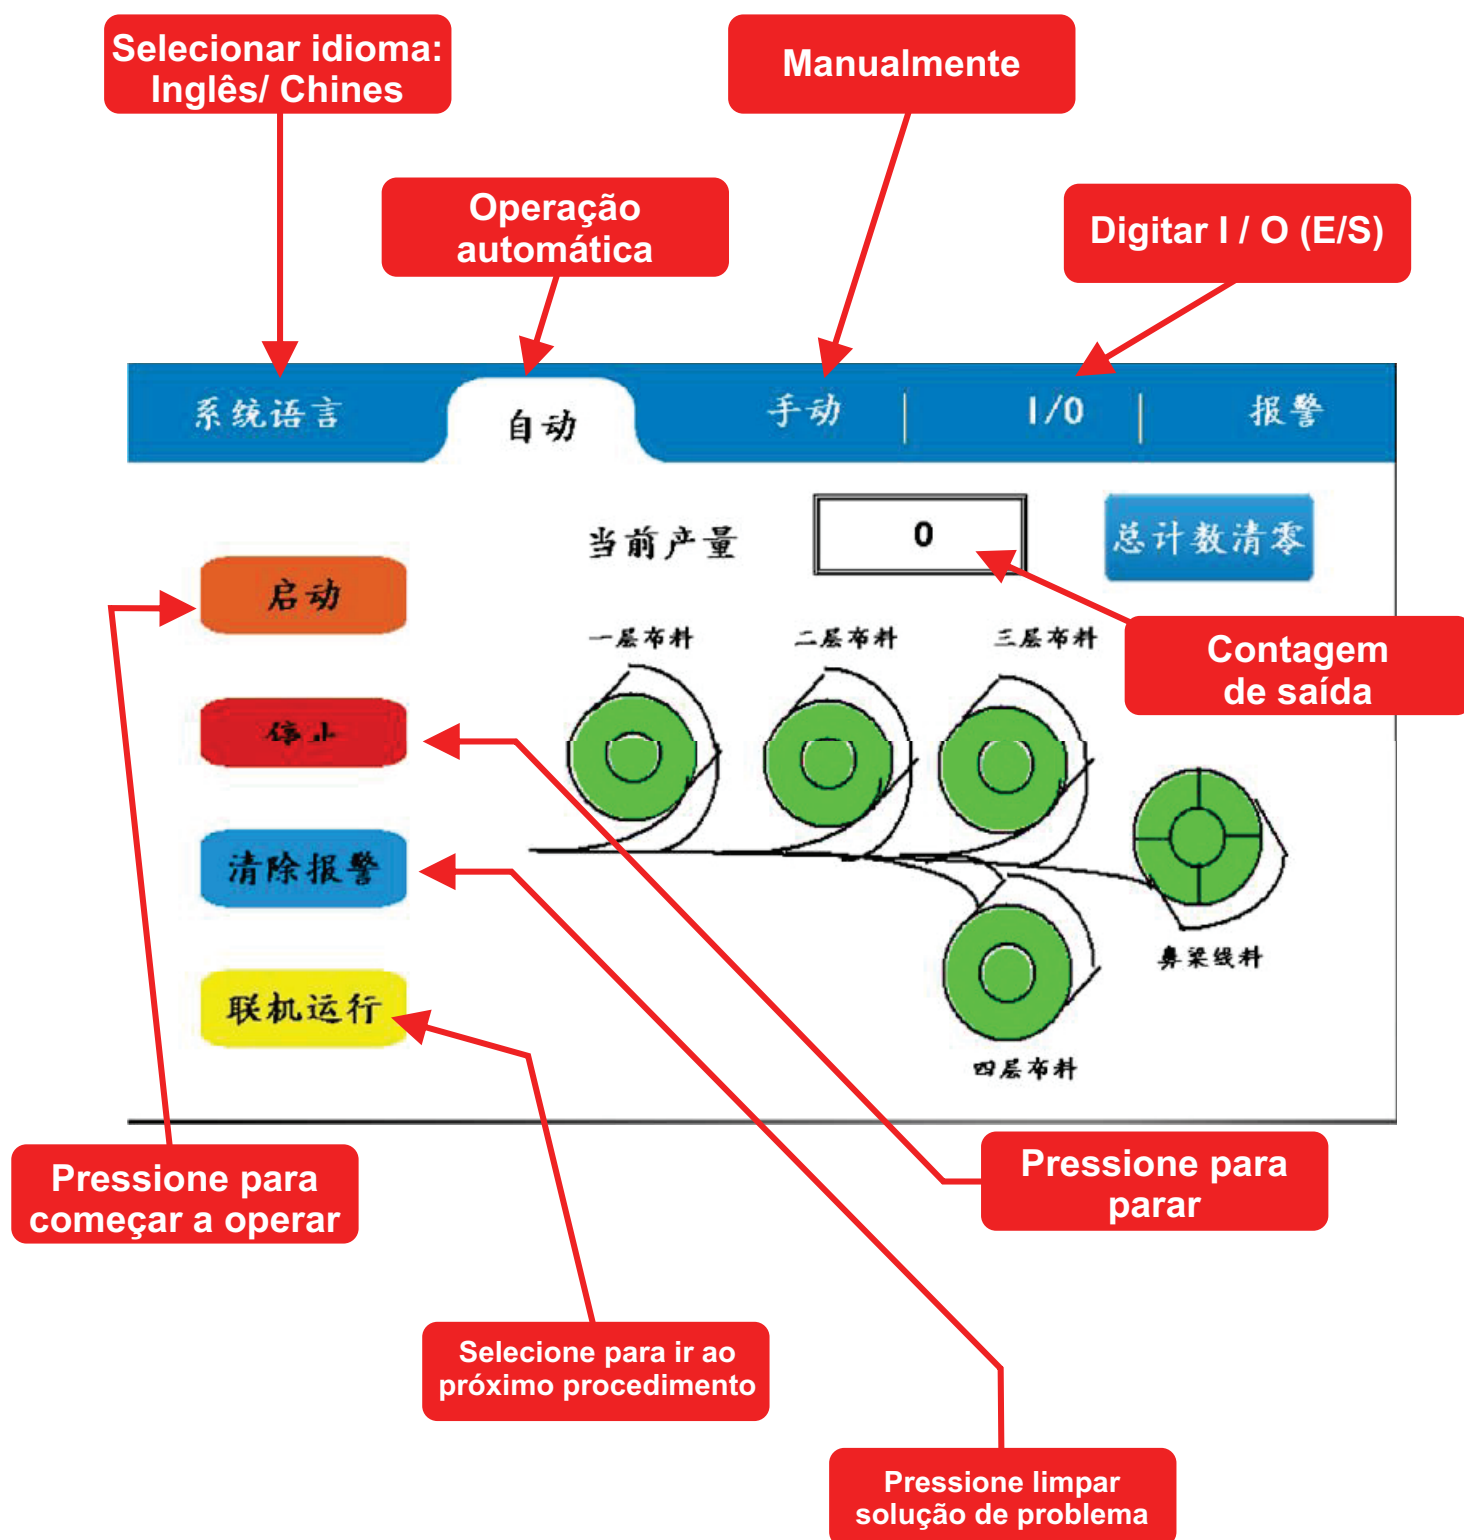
Selecionar idioma: Inglês/ Chines

Manualmente

Operação automática

Digitar I / O (E/S)

系统语言

自动

手动

I/O

报警

当前产量

0

总计数清零

启动

一层布料

二层布料

三层布料

Contagem de saída

停止

清除报警

鼻梁线料

联机运行

四层布料

Pressione para começar a operar

Pressione para parar

Selecione para ir ao próximo procedimento

Pressione limpar solução de problema